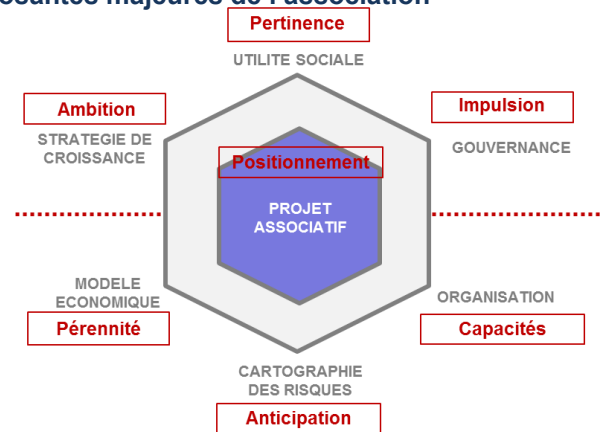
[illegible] majeures de l'association

Pertinence

UTILITE SOCIALE

Ambition

STRATEGIE DE CROISSANCE

Impulsion

GOUVERNANCE

Positionnement

PROJET ASSOCIATIF

MODELE ECONOMIQUE

Pérennité

ORGANISATION

Capacités

CARTOGRAPHIE DES RISQUES

Anticipation